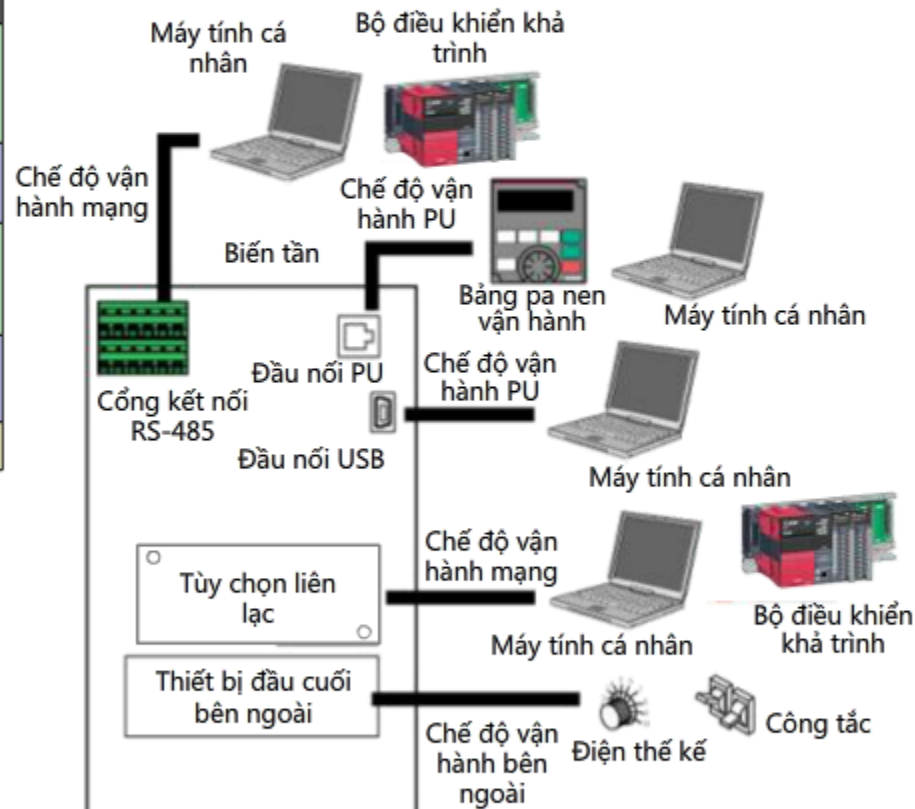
Máy tính cá nhân

Bộ điều khiển khả trình

Chế độ vận hành mạng

Chế độ vận hành PU

Biến tần

Bảng pa nen vận hành

Máy tính cá nhân

Đầu nối PU

Chế độ vận hành PU

Cổng kết nối RS-485

Đầu nối USB

Máy tính cá nhân

Chế độ vận hành mạng

Tùy chọn liên lạc

Máy tính cá nhân

Bộ điều khiển khả trình

Thiết bị đầu cuối bên ngoài

Chế độ vận hành bên ngoài

Điện thế kế

Công tắc